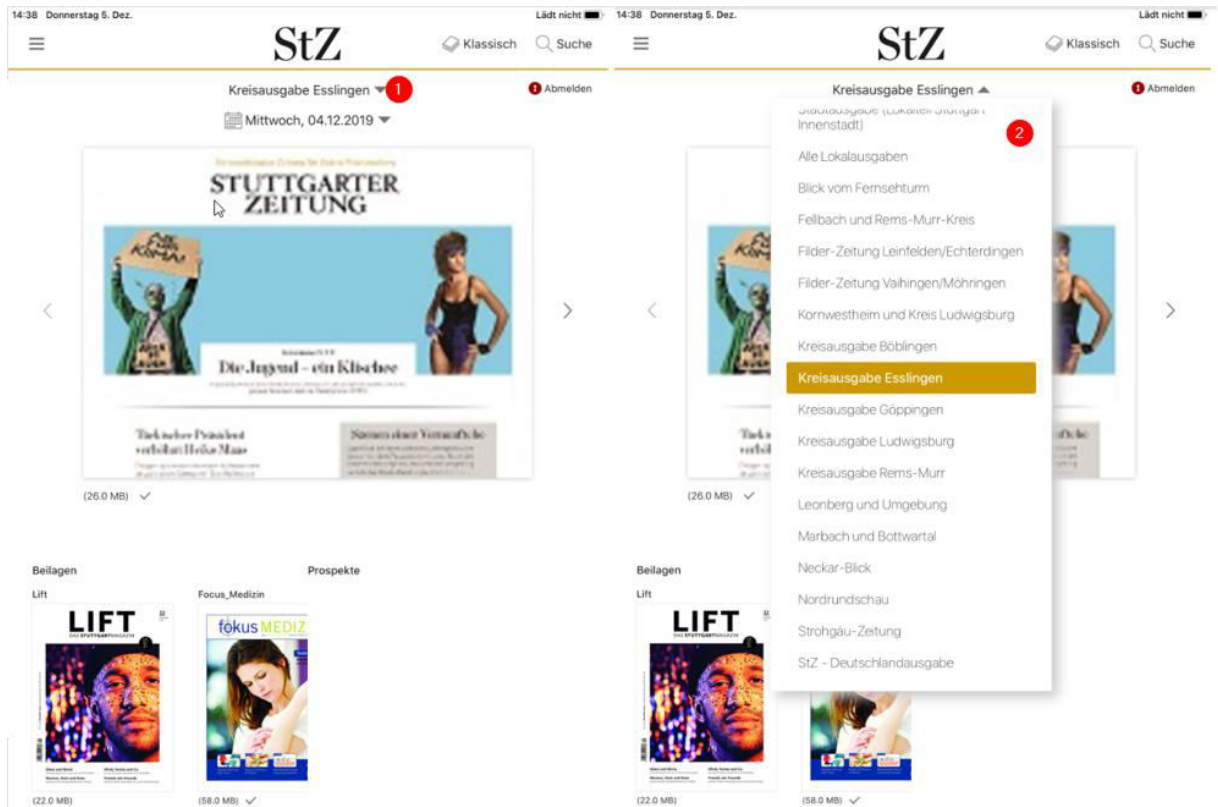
14:38 Donnerstag 5. Dez.

Lädt nicht

StZ

Klassisch

Suche

Kreisausgabe Esslingen

1

Abmelden

Mittwoch, 04.12.2019

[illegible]

STUTTGARTER ZEITUNG

Die Jugend – ein Klischee

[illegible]

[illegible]

(26.0 MB)

Beilagen

Prospekte

Lift

Focus_Medizin

LIFT

fokus MEDIZ

(22.0 MB)

(58.0 MB)

14:38 Donnerstag 5. Dez.

Lädt nicht

StZ

Klassisch

Suche

Kreisausgabe Esslingen

Abmelden

Stadtausgabe (Lokalteil Stuttgart Innenstadt)

2

Alle Lokalausgaben

Blick vom Fernsehturm

Fellbach und Rems-Murr-Kreis

Filder-Zeitung Leinfelden/Echterdingen

Filder-Zeitung Vaihingen/Möhringen

Kornwestheim und Kreis Ludwigsburg

Kreisausgabe Böblingen

Kreisausgabe Esslingen

Kreisausgabe Göppingen

Kreisausgabe Ludwigsburg

Kreisausgabe Rems-Murr

Leonberg und Umgebung

Marbach und Bottwartal

Neckar-Blick

Nordrundschau

Strohgäu-Zeitung

StZ - Deutschlandausgabe

(26.0 MB)

Beilagen

Lift

LIFT

(22.0 MB)

(58.0 MB)